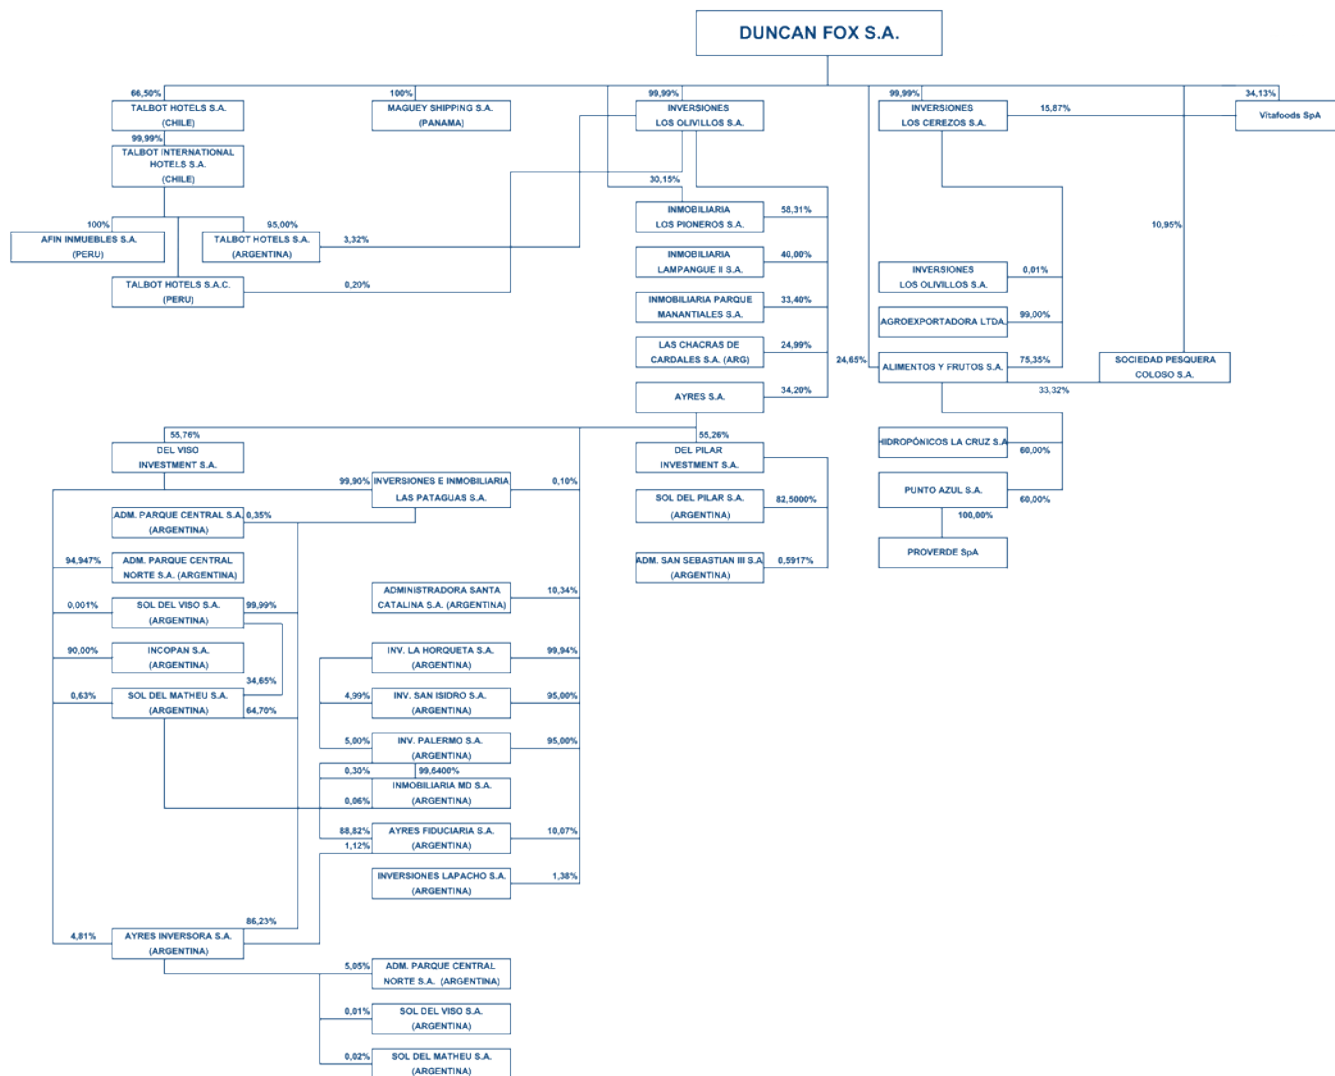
DUNCAN FOX S.A.

66,50%
TALBOT HOTELS S.A. (CHILE)
99,99%
TALBOT INTERNATIONAL HOTELS S.A. (CHILE)
100%
AFIN INMUEBLES S.A. (PERU)
95,00%
TALBOT HOTELS S.A. (ARGENTINA)
3,32%
TALBOT HOTELS S.A.C. (PERU)
0,20%

100%
MAGUEY SHIPPING S.A. (PANAMA)

99,99%
INVERSIONES LOS OLIVILLOS S.A.
30,15%
INMOBILIARIA LOS PIONEROS S.A.
58,31%
INMOBILIARIA LAMPANGUE II S.A.
40,00%
INMOBILIARIA PARQUE MANANTIALES S.A.
33,40%
LAS CHACRAS DE CARDALES S.A. (ARG)
24,99%
AYRES S.A.
34,20%

99,99%
INVERSIONES LOS CEREZOS S.A.
15,87%
34,13%
Vitafoods SpA
10,95%
INVERSIONES LOS OLIVILLOS S.A.
0,01%
AGROEXPORTADORA LTDA.
99,00%
24,65%
ALIMENTOS Y FRUTOS S.A.
75,35%
SOCIEDAD PESQUERA COLOSO S.A.
33,32%
HIDROPÓNICOS LA CRUZ S.A.
60,00%
PUNTO AZUL S.A.
60,00%
100,00%
PROVERDE SpA

55,76%
DEL VISO INVESTMENT S.A.
55,26%
DEL PILAR INVESTMENT S.A.
SOL DEL PILAR S.A. (ARGENTINA)
82,5000%
ADM. SAN SEBASTIAN III S.A. (ARGENTINA)
0,5917%

99,90%
INVERSIONES E INMOBILIARIA LAS PATAGUAS S.A.
0,10%
ADM. PARQUE CENTRAL S.A. (ARGENTINA)
0,35%
94,947%
ADM. PARQUE CENTRAL NORTE S.A. (ARGENTINA)
0,001%
SOL DEL VISO S.A. (ARGENTINA)
99,99%
90,00%
INCOPAN S.A. (ARGENTINA)
34,65%
0,63%
SOL DEL MATHEU S.A. (ARGENTINA)
64,70%
ADMINISTRADORA SANTA CATALINA S.A. (ARGENTINA)
10,34%
INV. LA HORQUETA S.A. (ARGENTINA)
99,94%
4,99%
INV. SAN ISIDRO S.A. (ARGENTINA)
95,00%
5,00%
INV. PALERMO S.A. (ARGENTINA)
95,00%
0,30%
99,6400%
INMOBILIARIA MD S.A. (ARGENTINA)
0,06%
88,82%
AYRES FIDUCIARIA S.A. (ARGENTINA)
10,07%
1,12%
INVERSIONES LAPACHO S.A. (ARGENTINA)
1,38%
86,23%
4,81%
AYRES INVERSORA S.A. (ARGENTINA)
5,05%
ADM. PARQUE CENTRAL NORTE S.A. (ARGENTINA)
0,01%
SOL DEL VISO S.A. (ARGENTINA)
0,02%
SOL DEL MATHEU S.A. (ARGENTINA)